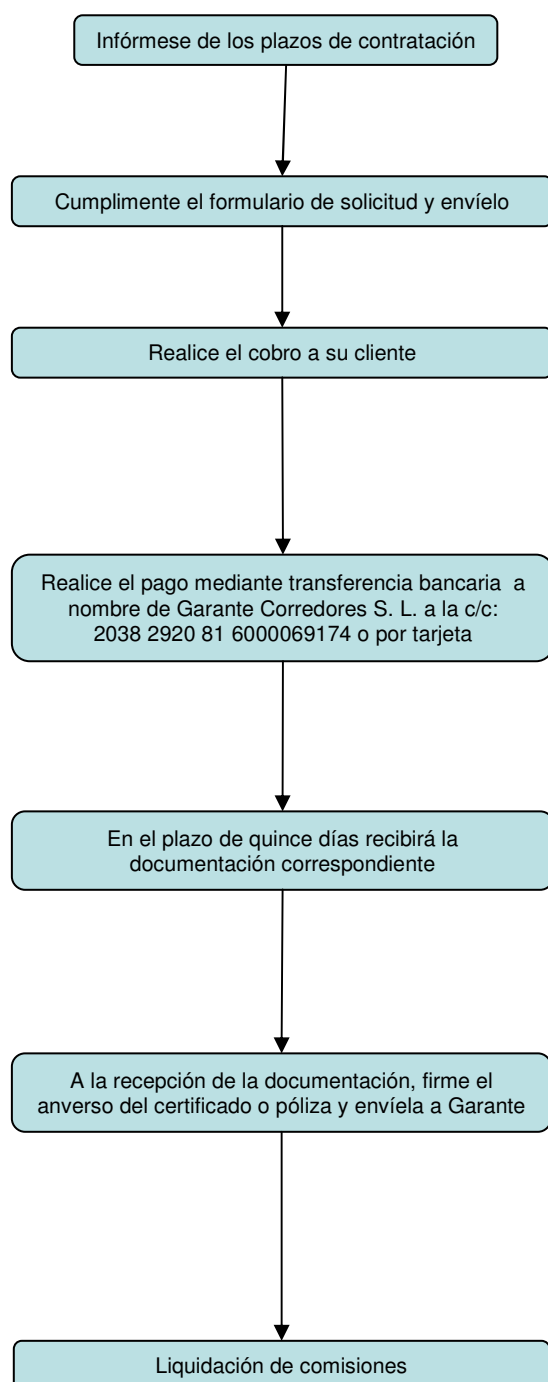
Infórmese de los plazos de contratación

Cumplimente el formulario de solicitud y envíelo

Realice el cobro a su cliente

Realice el pago mediante transferencia bancaria a nombre de Garante Corredores S. L. a la c/c: 2038 2920 81 6000069174 o por tarjeta

En el plazo de quince días recibirá la documentación correspondiente

A la recepción de la documentación, firme el anverso del certificado o póliza y envíela a Garante

Liquidación de comisiones